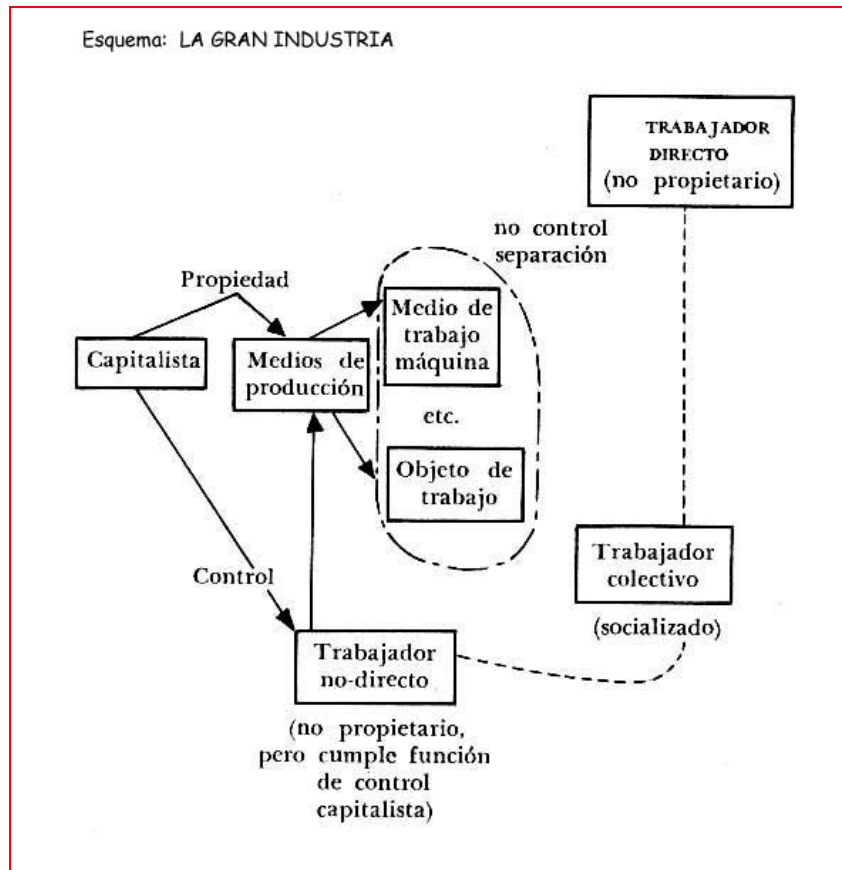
Esquema: LA GRAN INDUSTRIA

TRABAJADOR DIRECTO (no propietario)

no control separación

Propiedad

Capitalista

Medios de producción

Medio de trabajo máquina

etc.

Objeto de trabajo

Trabajador colectivo

(socializado)

Control

Trabajador no-directo

(no propietario, pero cumple función de control capitalista)